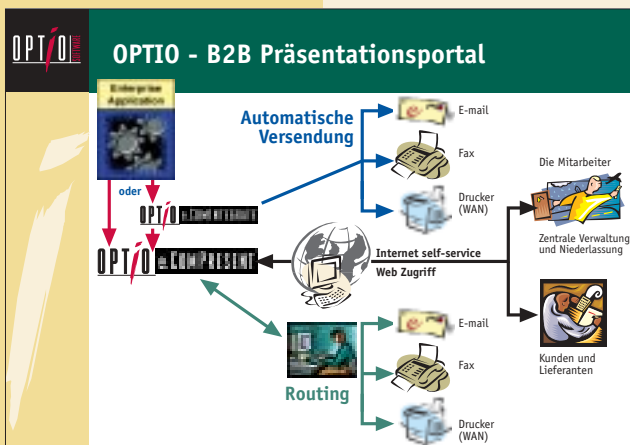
OPTIO SOFTWARE

OPTIO - B2B Präsentationsportal

Enterprise Application

oder

OPTIO e.COMDOCUMENT

OPTIO e.COMPRESENT

Automatische Versendung

E-mail

Fax

Drucker (WAN)

Internet self-service

Web Zugriff

Die Mitarbeiter

Zentrale Verwaltung und Niederlassung

Kunden und Lieferanten

Routing

E-mail

Fax

Drucker (WAN)